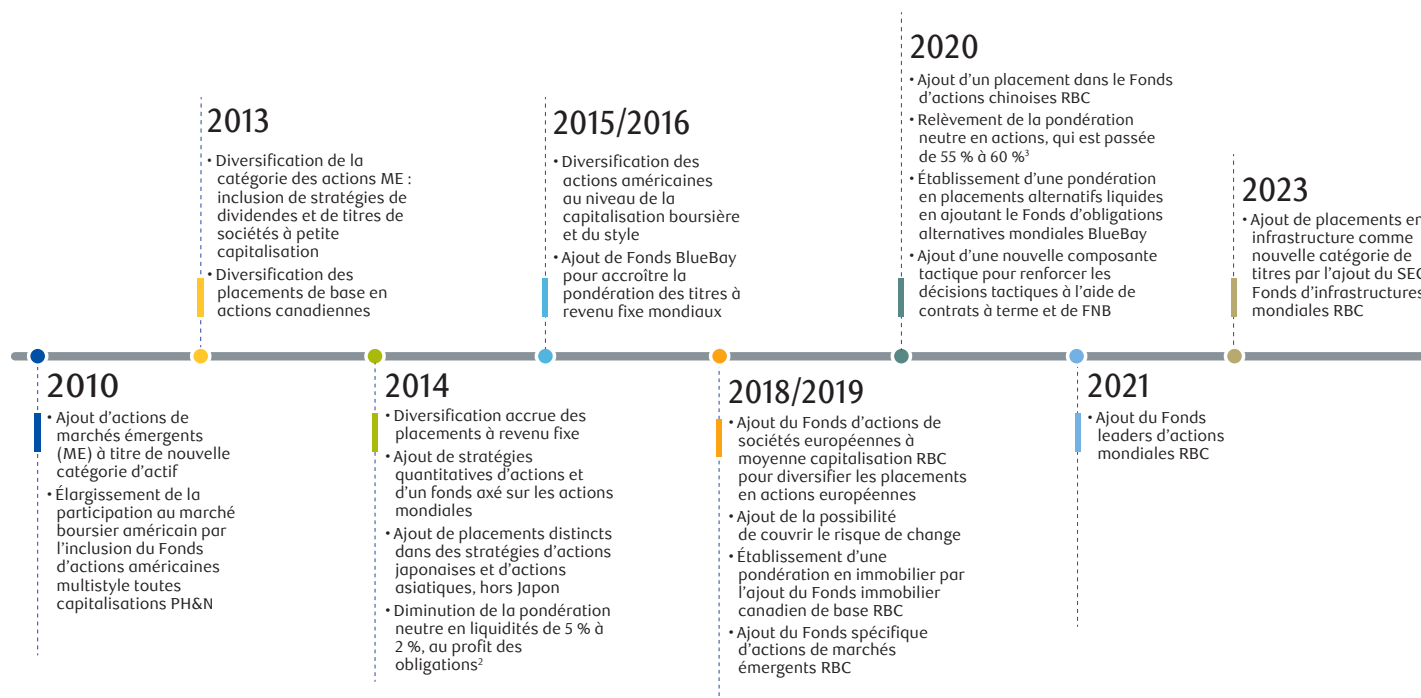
2013

• Diversification de la catégorie des actions ME : inclusion de stratégies de dividendes et de titres de sociétés à petite capitalisation
• Diversification des placements de base en actions canadiennes

2015/2016

• Diversification des actions américaines au niveau de la capitalisation boursière et du style
• Ajout de Fonds BlueBay pour accroître la pondération des titres à revenu fixe mondiaux

2020

• Ajout d'un placement dans le Fonds d'actions chinoises RBC
• Relèvement de la pondération neutre en actions, qui est passée de 55 % à 60 %$^3$
• Établissement d'une pondération en placements alternatifs liquides en ajoutant le Fonds d'obligations alternatives mondiales BlueBay
• Ajout d'une nouvelle composante tactique pour renforcer les décisions tactiques à l'aide de contrats à terme et de FNB

2023

• Ajout de placements en infrastructure comme nouvelle catégorie de titres par l'ajout du SEC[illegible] Fonds d'infrastructures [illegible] mondiales RBC

2010

• Ajout d'actions de marchés émergents (ME) à titre de nouvelle catégorie d'actif
• Élargissement de la participation au marché boursier américain par l'inclusion du Fonds d'actions américaines multistyle toutes capitalisations PH&N

2014

• Diversification accrue des placements à revenu fixe
• Ajout de stratégies quantitatives d'actions et d'un fonds axé sur les actions mondiales
• Ajout de placements distincts dans des stratégies d'actions japonaises et d'actions asiatiques, hors Japon
• Diminution de la pondération neutre en liquidités de 5 % à 2 %, au profit des obligations$^2$

2018/2019

• Ajout du Fonds d'actions de sociétés européennes à moyenne capitalisation RBC pour diversifier les placements en actions européennes
• Ajout de la possibilité de couvrir le risque de change
• Établissement d'une pondération en immobilier par l'ajout du Fonds immobilier canadien de base RBC
• Ajout du Fonds spécifique d'actions de marchés émergents RBC

2021

• Ajout du Fonds leaders d'actions mondiales RBC